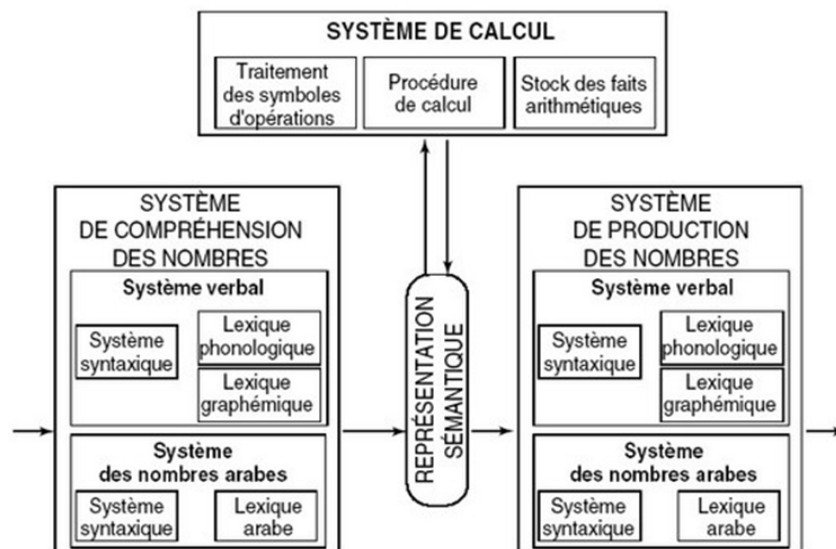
SYSTÈME DE CALCUL

Traitement des symboles d'opérations

Procédure de calcul

Stock des faits arithmétiques

SYSTÈME DE COMPRÉHENSION DES NOMBRES

Système verbal

Système syntaxique

Lexique phonologique

Lexique graphémique

Système des nombres arabes

Système syntaxique

Lexique arabe

REPRÉSENTATION SÉMANTIQUE

SYSTÈME DE PRODUCTION DES NOMBRES

Système verbal

Système syntaxique

Lexique phonologique

Lexique graphémique

Système des nombres arabes

Système syntaxique

Lexique arabe